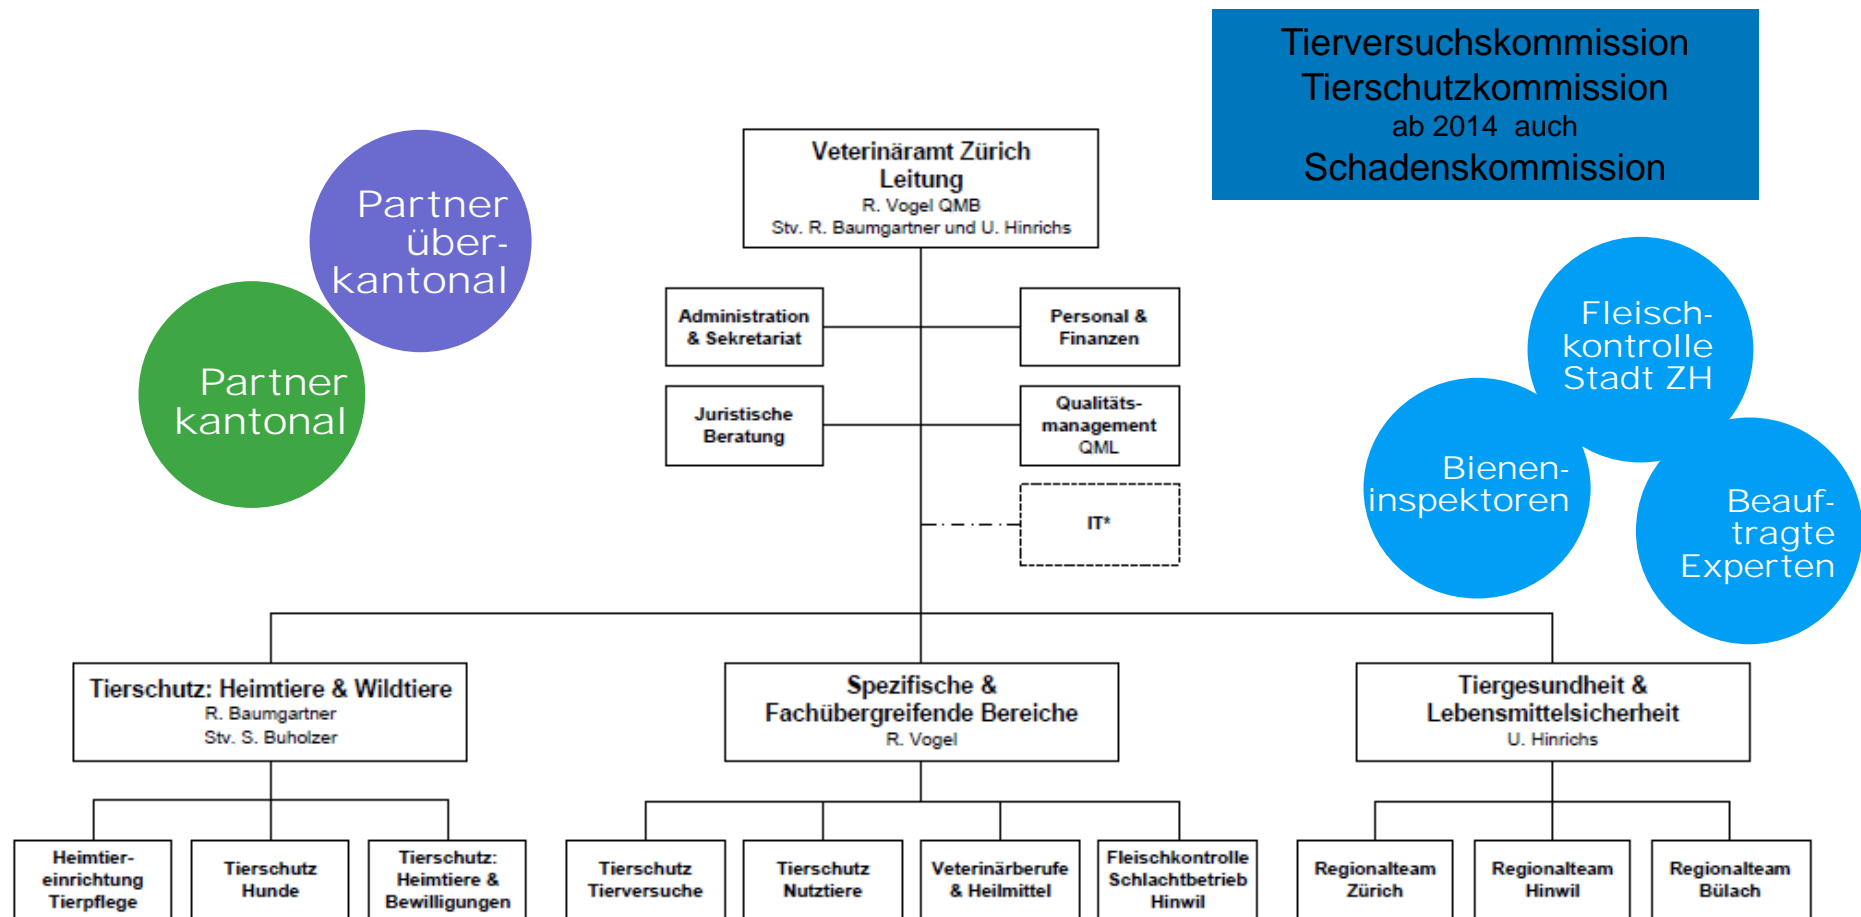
Tierversuchskommission
Tierschutzkommission
ab 2014 auch
Schadenskommission

Partner überkantonal

Partner kantonal

Veterinäramt Zürich
Leitung
R. Vogel QMB
Stv. R. Baumgartner und U. Hinrichs

Administration & Sekretariat

Personal & Finanzen

Juristische Beratung

Qualitätsmanagement QML

IT*

Fleischkontrolle Stadt ZH

Bieneninspektoren

Beauftragte Experten

Tierschutz: Heimtiere & Wildtiere
R. Baumgartner
Stv. S. Buholzer

Spezifische & Fachübergreifende Bereiche
R. Vogel

Tiergesundheit & Lebensmittelsicherheit
U. Hinrichs

Heimtiereinrichtung Tierpflege

Tierschutz Hunde

Tierschutz: Heimtiere & Bewilligungen

Tierschutz Tierversuche

Tierschutz Nutztiere

Veterinärberufe & Heilmittel

Fleischkontrolle Schlachtbetrieb Hinwil

Regionalteam Zürich

Regionalteam Hinwil

Regionalteam Bülach